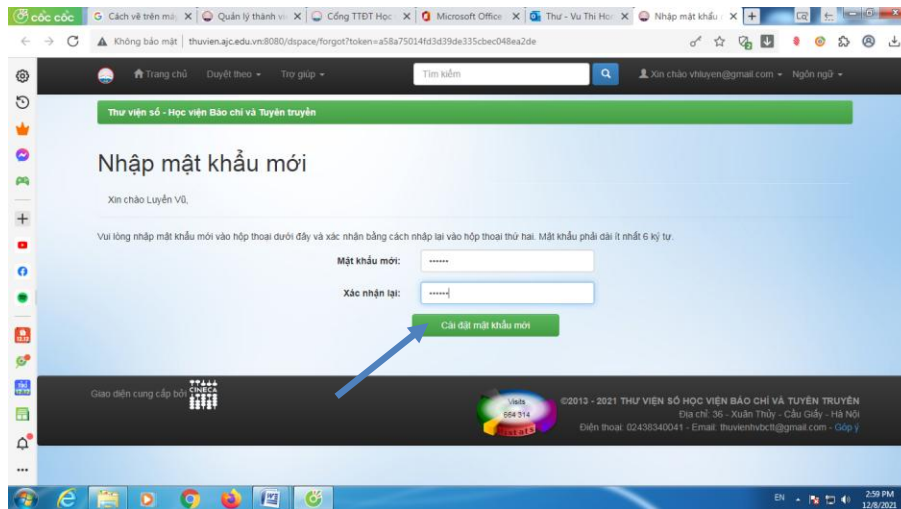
cốc cốc | Cách vẽ trên má | Quản lý thành vi | Cổng TTĐT Học | Microsoft Office | Thư - Vu Thi Hor | Nhập mật khẩu

Không bảo mật | thuvien.ajc.edu.vn:8080/dspace/forgot?token=a58a75014fd3d39de335cbec048ea2de

Trang chủ Duyệt theo ▾ Trợ giúp ▾ Tìm kiếm Xin chào vhluyen@gmail.com ▾ Ngôn ngữ ▾

Thư viện số - Học viện Báo chí và Tuyên truyền

Nhập mật khẩu mới

Xin chào Luyên Vũ,

Vui lòng nhập mật khẩu mới vào hộp thoại dưới đây và xác nhận bằng cách nhập lại vào hộp thoại thứ hai. Mật khẩu phải dài ít nhất 6 ký tự.

Mật khẩu mới: ••••••

Xác nhận lại: ••••••

Cài đặt mật khẩu mới

Giao diện cung cấp bởi CINECA

Visits 664 314

©2013 - 2021 THƯ VIỆN SỐ HỌC VIỆN BÁO CHÍ VÀ TUYÊN TRUYỀN
Địa chỉ: 36 - Xuân Thủy - Cầu Giấy - Hà Nội
Điện thoại: 02438340041 - Email: thuvienhvbctt@gmail.com - Góp ý

EN 2:59 PM 12/8/2021